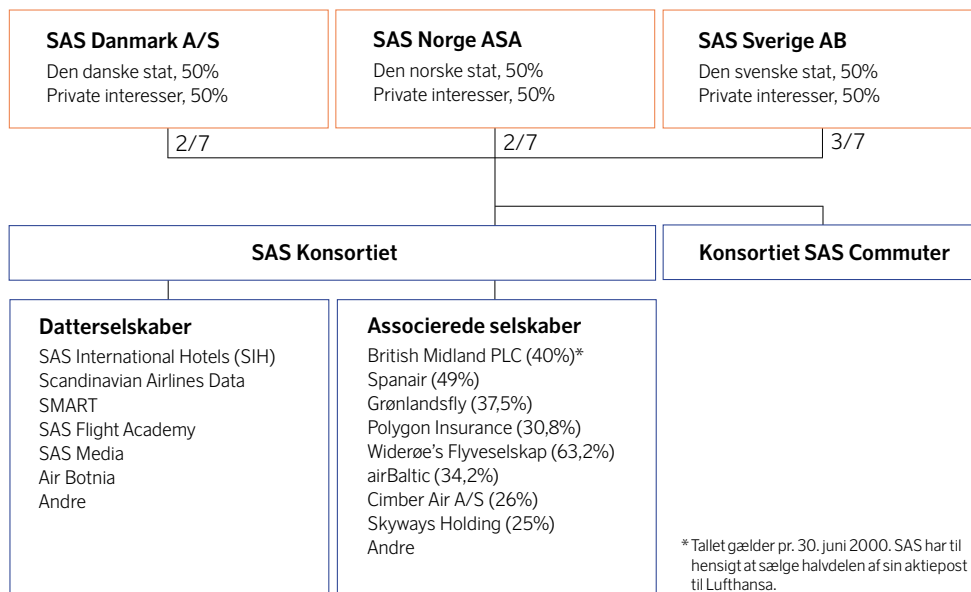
**SAS Danmark A/S**
Den danske stat, 50%
Private interesser, 50%

**SAS Norge ASA**
Den norske stat, 50%
Private interesser, 50%

**SAS Sverige AB**
Den svenske stat, 50%
Private interesser, 50%

2/7

2/7

3/7

**SAS Konsortiet**

**Konsortiet SAS Commuter**

**Datterselskaber**
SAS International Hotels (SIH)
Scandinavian Airlines Data
SMART
SAS Flight Academy
SAS Media
Air Botnia
Andre

**Associerede selskaber**
British Midland PLC (40%)*
Spanair (49%)
Grønlandsfly (37,5%)
Polygon Insurance (30,8%)
Widerøe's Flyveselskap (63,2%)
airBaltic (34,2%)
Cimber Air A/S (26%)
Skyways Holding (25%)
Andre

* Tallet gælder pr. 30. juni 2000. SAS har til hensigt at sælge halvdelen af sin aktiepost til Lufthansa.